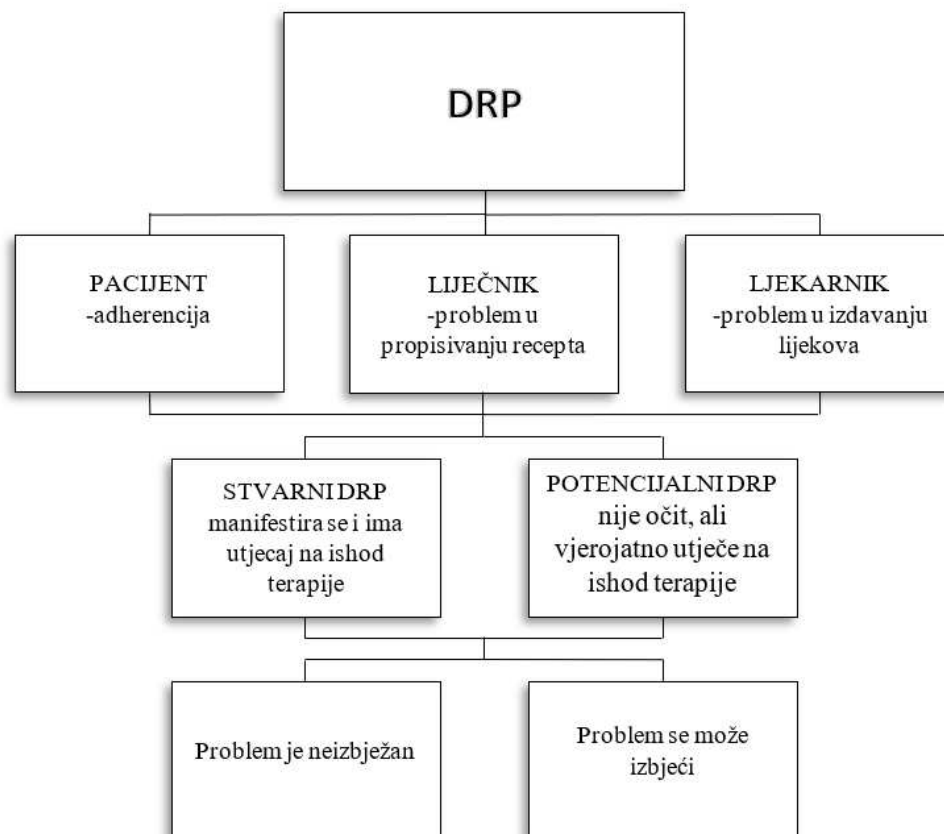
DRP

PACIJENT
-adherencija

LIJEČNIK
-problem u propisivanju recepta

LJEKARNIK
-problem u izdavanju lijekova

STVARNI DRP
manifestira se i ima utjecaj na ishod terapije

POTENCIJALNI DRP
nije očit, ali vjerojatno utječe na ishod terapije

Problem je neizbježan

Problem se može izbjeći